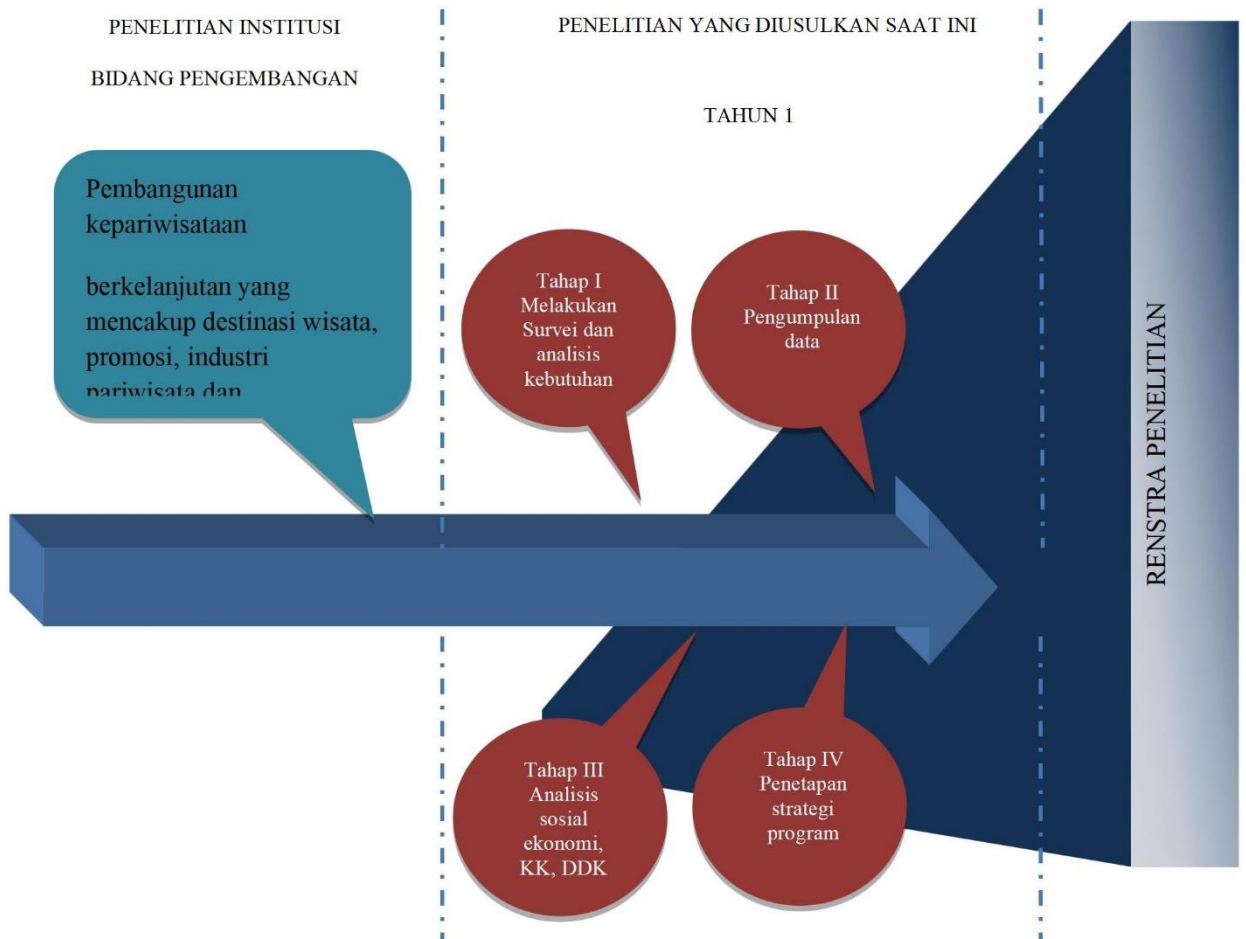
PENELITIAN INSTITUSI

BIDANG PENGEMBANGAN

PENELITIAN YANG DIUSULKAN SAAT INI

TAHUN 1

Pembangunan kepariwisataan

berkelanjutan yang mencakup destinasi wisata, promosi, industri pariwisata dan

Tahap I Melakukan Survei dan analisis kebutuhan

Tahap II Pengumpulan data

RENSTRA PENELITIAN

Tahap III Analisis sosial ekonomi, KK, DDK

Tahap IV Penetapan strategi program